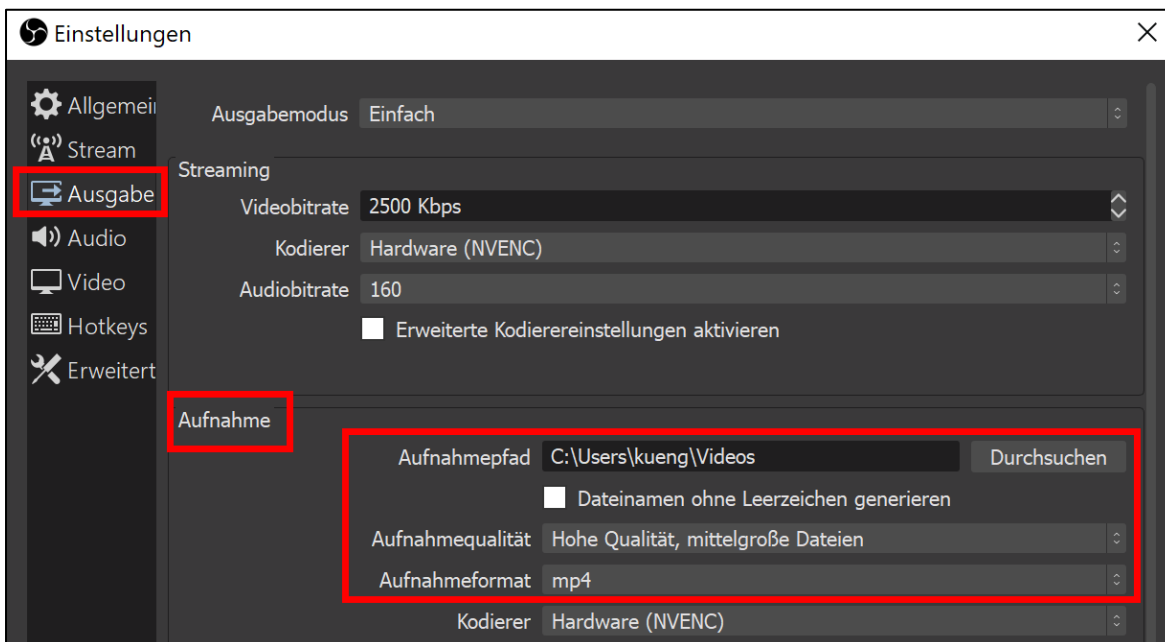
Einstellungen

Allgemei
Stream
Ausgabe
Audio
Video
Hotkeys
Erweitert

Ausgabemodus Einfach

Streaming
Videobitrate 2500 Kbps
Kodierer Hardware (NVENC)
Audiobitrate 160
Erweiterte Kodierereinstellungen aktivieren

Aufnahme
Aufnahmepfad C:\Users\kueng\Videos Durchsuchen
Dateinamen ohne Leerzeichen generieren
Aufnahmequalität Hohe Qualität, mittelgroße Dateien
Aufnahmeformat mp4
Kodierer Hardware (NVENC)